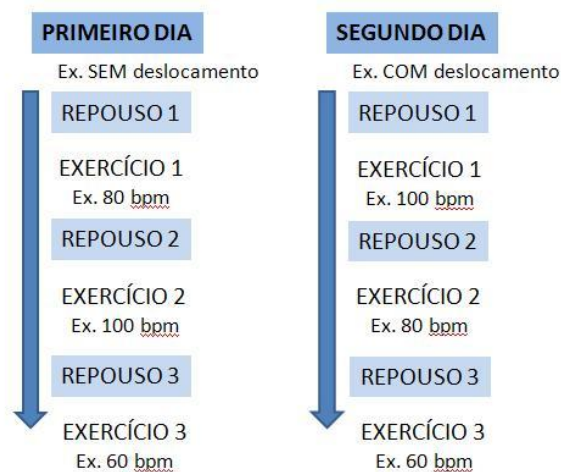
PRIMEIRO DIA

Ex. SEM deslocamento

REPOUSO 1

EXERCÍCIO 1
Ex. 80 bpm

REPOUSO 2

EXERCÍCIO 2
Ex. 100 bpm

REPOUSO 3

EXERCÍCIO 3
Ex. 60 bpm

SEGUNDO DIA

Ex. COM deslocamento

REPOUSO 1

EXERCÍCIO 1
Ex. 100 bpm

REPOUSO 2

EXERCÍCIO 2
Ex. 80 bpm

REPOUSO 3

EXERCÍCIO 3
Ex. 60 bpm